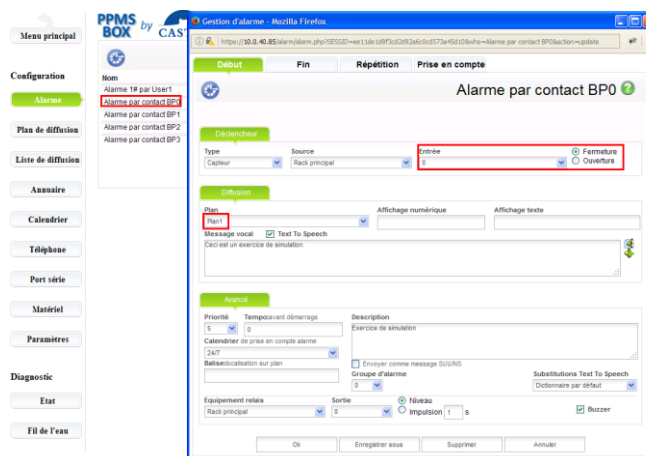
Menu principal

Configuration

Alarme

Plan de diffusion

Liste de diffusion

Annuaire

Calendrier

Téléphone

Port série

Matériel

Paramètres

Diagnostic

Etat

Fil de l'eau

PPMS BOX by CAST

Nom

Alarme 1# par User1

Alarme par contact BP0

Alarme par contact BP1

Alarme par contact BP2

Alarme par contact BP3

Gestion d'alarme - Mozilla Firefox

https://10.0.40.85/alarm/alarm.php?SESSID=ee11de1d8f3cd2d92a6c0cd573e45d10&who=Alarme par contact BP0&action=update

Début | Fin | Répétition | Prise en compte

Alarme par contact BP0 ?

Déclencheur

Type
Capteur

Source
Rack principal

Entrée
0

Fermeture
Ouverture

Diffusion

Plan
Plan1

Affichage numérique

Affichage texte

Message vocal
Text To Speech

Ceci est un exercice de simulation.

Avancé

Priorité
5

Tempo avant démarrage
0

Description
Exercice de simulation

Calendrier de prise en compte alarme
24/7

Balise localisation sur plan

Envoyer comme message SU@NS

Groupe d'alarme
0

Substitutions Text To Speech
Dictionnaire par défaut

Equipement relais
Rack principal

Sortie
0

Niveau
Impulsion 1 s

Buzzer

Ok | Enregistrer sous | Supprimer | Annuler